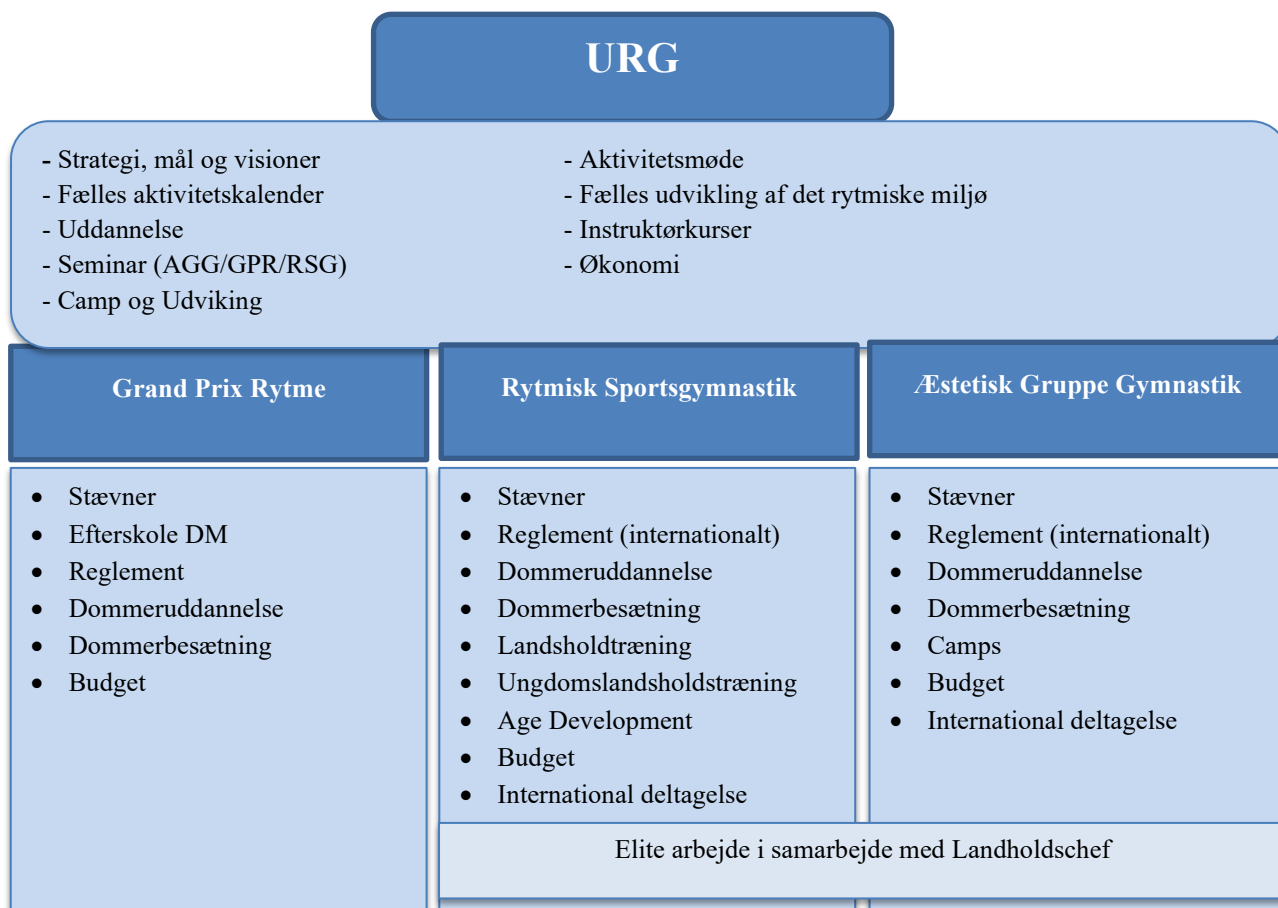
URG

- Strategi, mål og visioner
- Fælles aktivitetskalender
- Uddannelse
- Seminar (AGG/GPR/RSG)
- Camp og Udviking

- Aktivitetsmøde
- Fælles udvikling af det rytmiske miljø
- Instruktørkurser
- Økonomi

Grand Prix Rytme

- Stævner
- Efterskole DM
- Reglement
- Dommeruddannelse
- Dommerbesætning
- Budget

Rytmisk Sportsgymnastik

- Stævner
- Reglement (internationalt)
- Dommeruddannelse
- Dommerbesætning
- Landsholdtræning
- Ungdomslandsholdstræning
- Age Development
- Budget
- International deltagelse

Æstetisk Gruppe Gymnastik

- Stævner
- Reglement (internationalt)
- Dommeruddannelse
- Dommerbesætning
- Camps
- Budget
- International deltagelse

Elite arbejde i samarbejde med Landholdschef